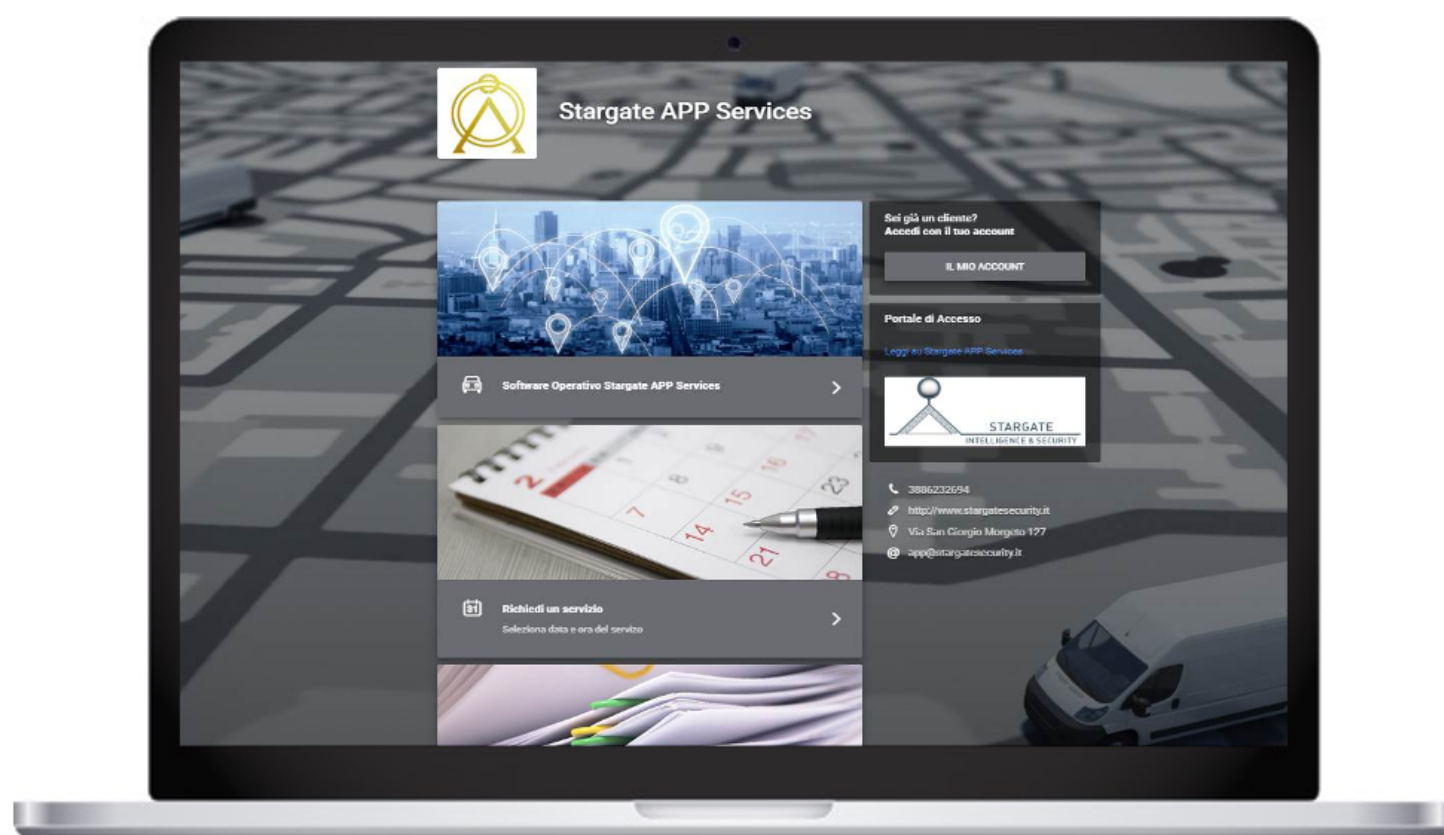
Stargate APP Services

Software Operativo Stargate APP Services

Richiedi un servizio
Seleziona data e ora del servizio

Sei già un cliente?
Accedi con il tuo account

IL MIO ACCOUNT

Portale di Accesso

Leggi su Stargate APP Services

STARGATE
INTELLIGENCE & SECURITY

3886232694
http://www.stargatesecurity.it
Via San Giorgio Morgeto 127
app@stargatesecurity.it